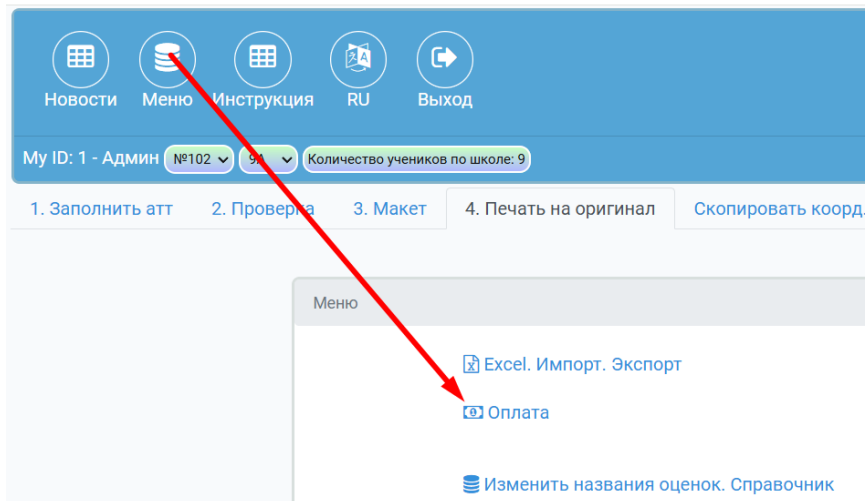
Новости Меню Инструкция RU Выход

My ID: 1 - Админ №102 9A Количество учеников по школе: 9

1. Заполнить атт 2. Проверка 3. Макет 4. Печать на оригинал Скопировать коорд.

Меню

Excel. Импорт. Экспорт

Оплата

Изменить названия оценок. Справочник